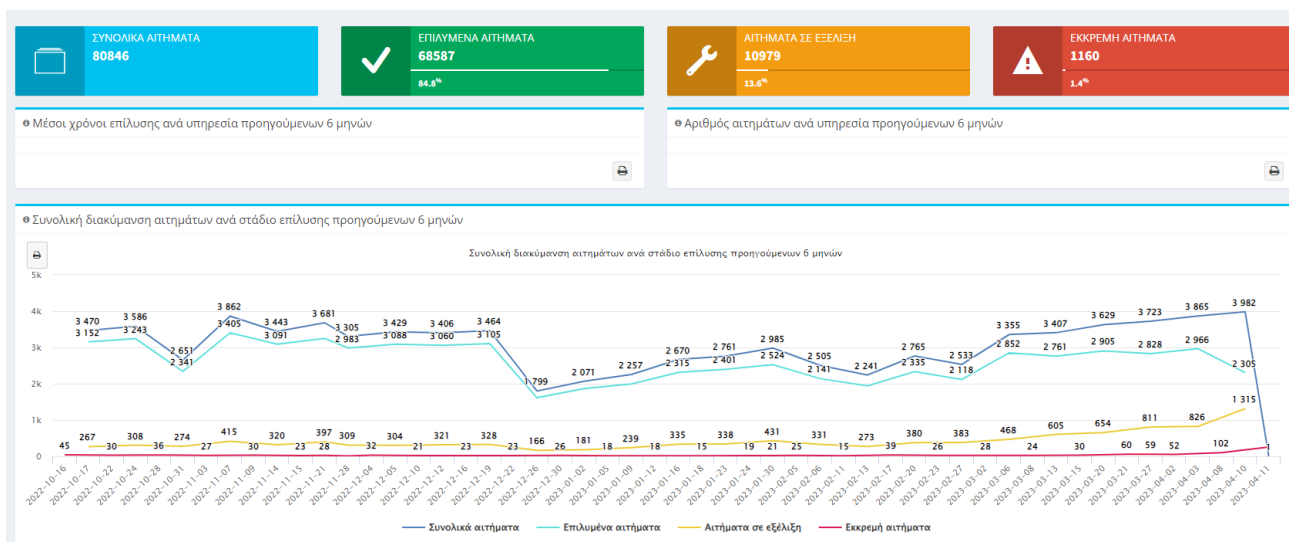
ΣΥΝΟΛΙΚΑ ΑΙΤΗΜΑΤΑ
80846

ΕΠΙΛΥΜΕΝΑ ΑΙΤΗΜΑΤΑ
68587
84.8%

ΑΙΤΗΜΑΤΑ ΣΕ ΕΞΕΛΙΞΗ
10979
13.6%

ΕΚΚΡΕΜΗ ΑΙΤΗΜΑΤΑ
1160
1.4%

Μέσοι χρόνοι επίλυσης ανά υπηρεσία προηγούμενων 6 μηνών

Αριθμός αιτημάτων ανά υπηρεσία προηγούμενων 6 μηνών

Συνολική διακύμανση αιτημάτων ανά στάδιο επίλυσης προηγούμενων 6 μηνών

Συνολική διακύμανση αιτημάτων ανά στάδιο επίλυσης προηγούμενων 6 μηνών

5k
4k
3k
2k
1k
0

3 470 3 586 3 862 3 443 3 681 3 305 3 429 3 406 3 464 2 651 1 799 2 071 2 257 2 670 2 761 2 985 2 505 2 241 2 765 2 533 3 355 3 407 3 629 3 723 3 865 3 982

3 152 3 243 2 341 3 405 3 091 2 983 3 088 3 060 3 105 2 315 2 401 2 524 2 141 2 335 2 118 2 852 2 761 2 905 2 828 2 966 2 305

45 267 30 308 36 274 27 415 30 320 23 397 28 309 32 304 21 321 23 328 23 166 26 181 18 239 18 335 15 338 19 431 21 25 331 15 273 39 380 26 383 28 468 24 605 30 654 60 811 59 52 826 102 1 315 1

2022-10-16 2022-10-17 2022-10-22 2022-10-24 2022-10-28 2022-10-31 2022-11-03 2022-11-07 2022-11-09 2022-11-14 2022-11-15 2022-11-21 2022-11-28 2022-12-04 2022-12-05 2022-12-10 2022-12-12 2022-12-16 2022-12-19 2022-12-22 2022-12-26 2022-12-30 2023-01-02 2023-01-05 2023-01-09 2023-01-12 2023-01-16 2023-01-18 2023-01-23 2023-01-24 2023-01-30 2023-02-05 2023-02-06 2023-02-11 2023-02-13 2023-02-17 2023-02-20 2023-02-23 2023-02-27 2023-03-02 2023-03-06 2023-03-08 2023-03-13 2023-03-15 2023-03-20 2023-03-21 2023-03-27 2023-04-02 2023-04-03 2023-04-08 2023-04-10 2023-04-11

Συνολικά αιτήματα Επιλυμένα αιτήματα Αιτήματα σε εξέλιξη Εκκρεμή αιτήματα